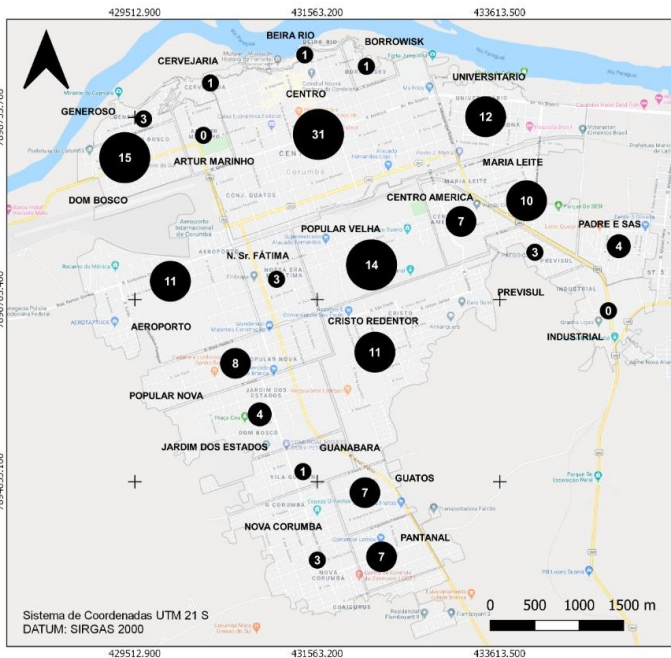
429512.900
431563.200
433613.500

BEIRA RIO
1
BORROWISK
1
CERVEJARIA
1
UNIVERSITARIO
CENTRO
GENEROSO
3
12
0
31
15
ARTUR MARINHO
MARIA LEITE
DOM BOSCO
CENTRO AMERICA
10
7
PADRE E SAS
POPULAR VELHA
4
3
N. Sr. FÁTIMA
14
3
11
PREVISUL
AEROPORTO
0
CRISTO REDENTOR
INDUSTRIAL
11
8
POPULAR NOVA
4
JARDIM DOS ESTADOS
GUANABARA
1
GUATOS
7
NOVA CORUMBA
PANTANAL
3
7

Sistema de Coordenadas UTM 21 S
DATUM: SIRGAS 2000

0 500 1000 1500 m

429512.900
431563.200
433613.500